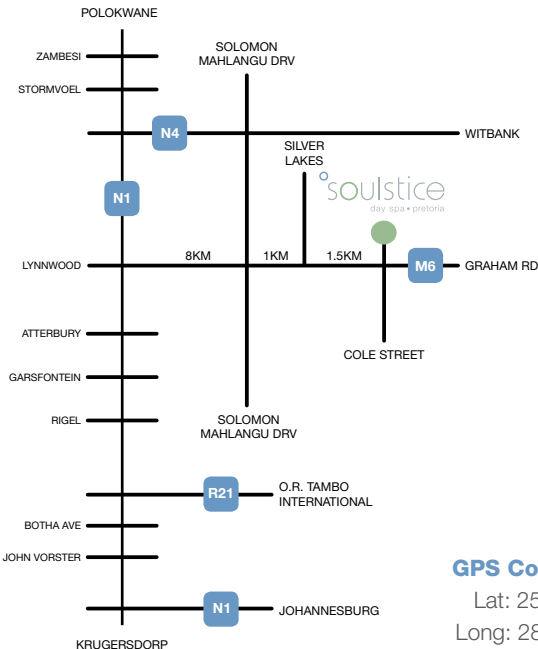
POLOKWANE

ZAMBESI

STORMVOEL

SOLOMON MAHLANGU DRV

N4

WITBANK

SILVER LAKES

soulstice
day spa • pretoria

N1

LYNNWOOD

8KM

1KM

1.5KM

M6

GRAHAM RD

COLE STREET

ATTERBURY

GARSFONTEIN

RIGEL

SOLOMON MAHLANGU DRV

R21

O.R. TAMBO INTERNATIONAL

BOTHA AVE

JOHN VORSTER

GPS Co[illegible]

Lat: 25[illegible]

Long: 28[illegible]

N1

JOHANNESBURG

KRUGERSDORP